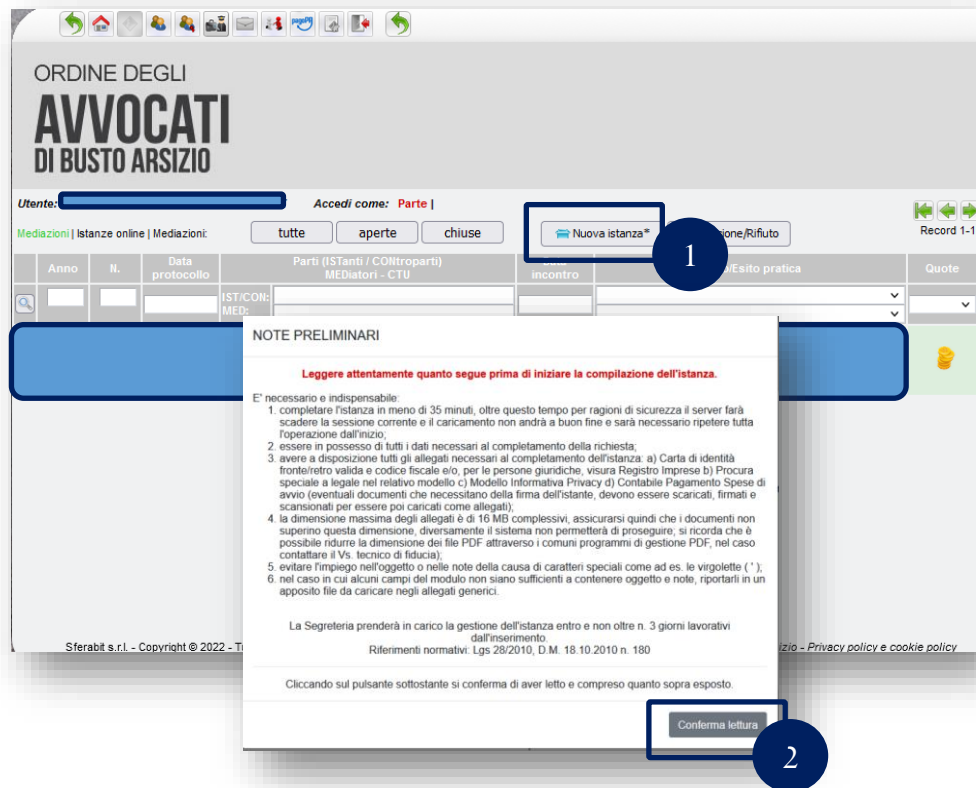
ORDINE DEGLI
AVVOCATI
DI BUSTO ARSIZIO

Utente: Accedi come: Parte |

Mediazioni | Istanze online | Mediazioni: tutte aperte chiuse Nuova istanza* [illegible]sione/Rifiuto

Record 1-1

1

| Anno | N. | Data protocollo | Parti (ISTanti / CONtroparti) MEDiatori - CTU | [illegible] incontro | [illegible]/Esito pratica | Quote |
|---|---|---|---|---|---|---|
| | | | IST/CON: MED: | | | |

NOTE PRELIMINARI

Leggere attentamente quanto segue prima di iniziare la compilazione dell'istanza.

E' necessario e indispensabile:
1. completare l'istanza in meno di 35 minuti, oltre questo tempo per ragioni di sicurezza il server farà scadere la sessione corrente e il caricamento non andrà a buon fine e sarà necessario ripetere tutta l'operazione dall'inizio;
2. essere in possesso di tutti i dati necessari al completamento della richiesta;
3. avere a disposizione tutti gli allegati necessari al completamento dell'istanza: a) Carta di identità fronte/retro valida e codice fiscale e/o, per le persone giuridiche, visura Registro Imprese b) Procura speciale a legale nel relativo modello c) Modello Informativa Privacy d) Contabile Pagamento Spese di avvio (eventuali documenti che necessitano della firma dell'istante, devono essere scaricati, firmati e scansionati per essere poi caricati come allegati);
4. la dimensione massima degli allegati è di 16 MB complessivi, assicurarsi quindi che i documenti non superino questa dimensione, diversamente il sistema non permetterà di proseguire; si ricorda che è possibile ridurre la dimensione dei file PDF attraverso i comuni programmi di gestione PDF; nel caso contattare il Vs. tecnico di fiducia);
5. evitare l'impiego nell'oggetto o nelle note della causa di caratteri speciali come ad es. le virgolette ( ' );
6. nel caso in cui alcuni campi del modulo non siano sufficienti a contenere oggetto e note, riportarli in un apposito file da caricare negli allegati generici.

La Segreteria prenderà in carico la gestione dell'istanza entro e non oltre n. 3 giorni lavorativi dall'inserimento.
Riferimenti normativi: Lgs 28/2010, D.M. 18.10.2010 n. 180

Cliccando sul pulsante sottostante si conferma di aver letto e compreso quanto sopra esposto.

Conferma lettura

2

Sferabit s.r.l. - Copyright © 2022 - T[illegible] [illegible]izio - Privacy policy e cookie policy